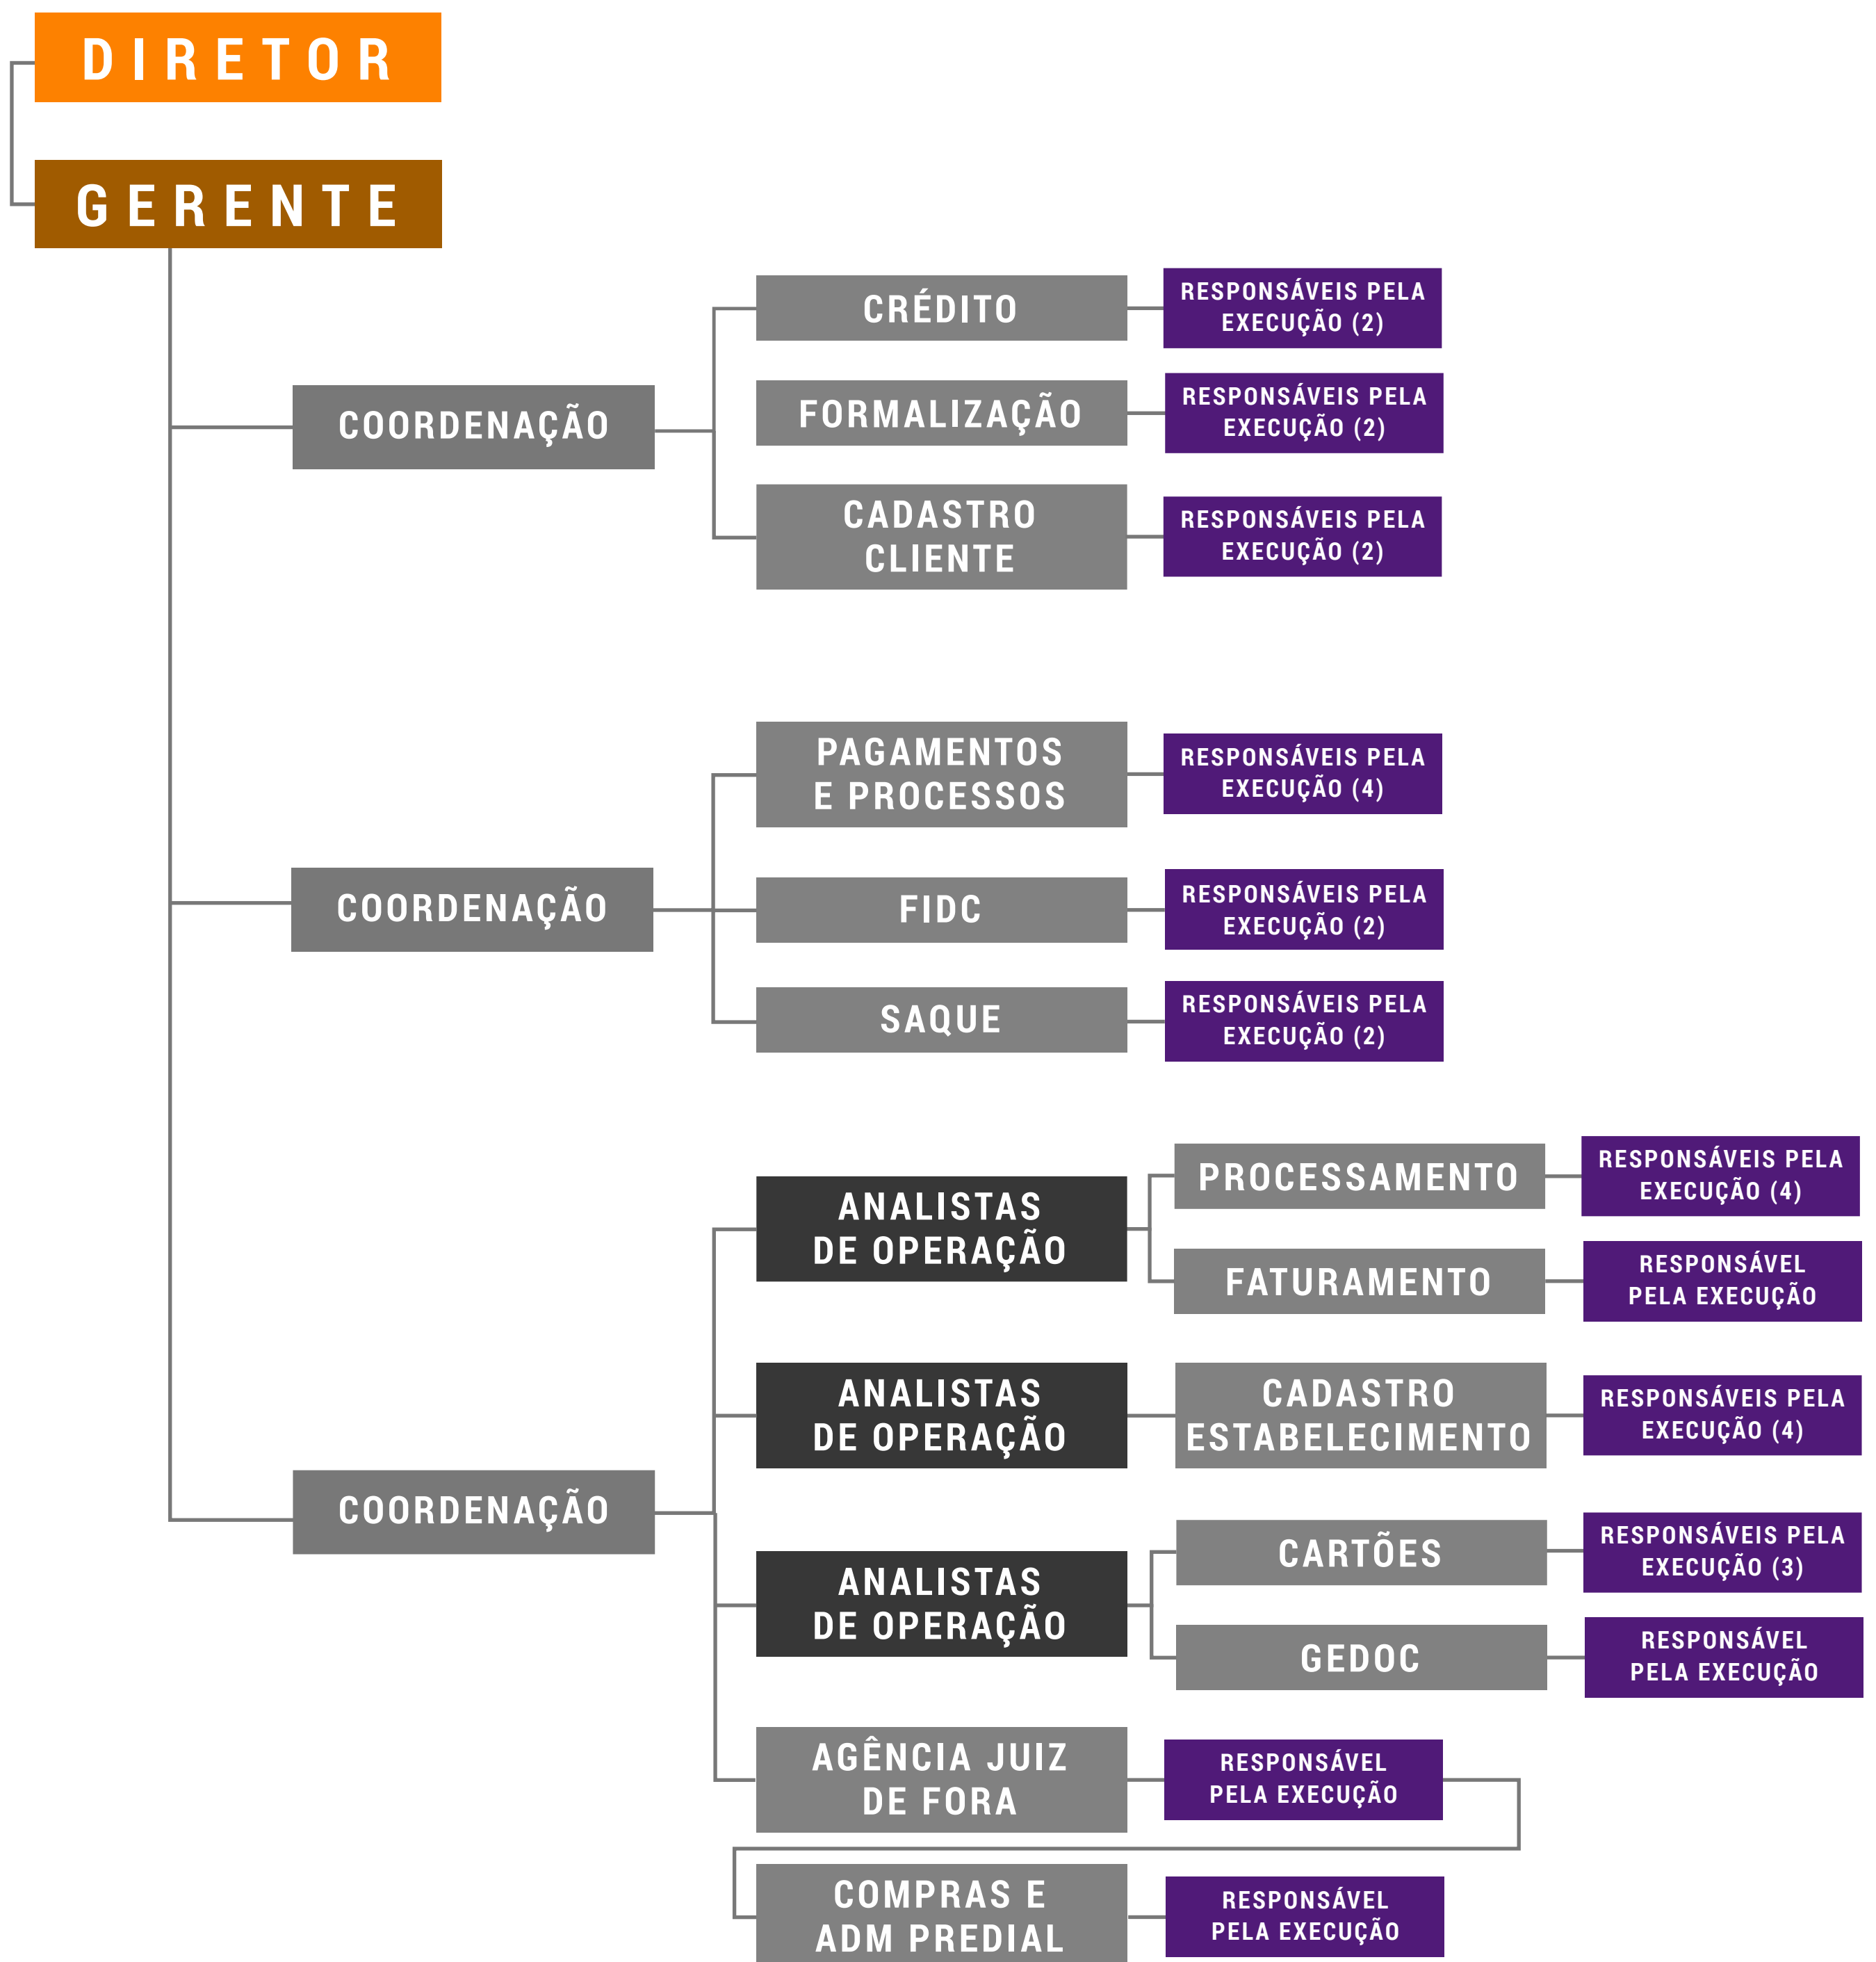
DIRETOR

GERENTE

COORDENAÇÃO

CRÉDITO

RESPONSÁVEIS PELA EXECUÇÃO (2)

FORMALIZAÇÃO

RESPONSÁVEIS PELA EXECUÇÃO (2)

CADASTRO CLIENTE

RESPONSÁVEIS PELA EXECUÇÃO (2)

COORDENAÇÃO

PAGAMENTOS E PROCESSOS

RESPONSÁVEIS PELA EXECUÇÃO (4)

FIDC

RESPONSÁVEIS PELA EXECUÇÃO (2)

SAQUE

RESPONSÁVEIS PELA EXECUÇÃO (2)

COORDENAÇÃO

ANALISTAS DE OPERAÇÃO

PROCESSAMENTO

RESPONSÁVEIS PELA EXECUÇÃO (4)

FATURAMENTO

RESPONSÁVEL PELA EXECUÇÃO

ANALISTAS DE OPERAÇÃO

CADASTRO ESTABELECIMENTO

RESPONSÁVEIS PELA EXECUÇÃO (4)

ANALISTAS DE OPERAÇÃO

CARTÕES

RESPONSÁVEIS PELA EXECUÇÃO (3)

GEDOC

RESPONSÁVEL PELA EXECUÇÃO

AGÊNCIA JUIZ DE FORA

RESPONSÁVEL PELA EXECUÇÃO

COMPRAS E ADM PREDIAL

RESPONSÁVEL PELA EXECUÇÃO